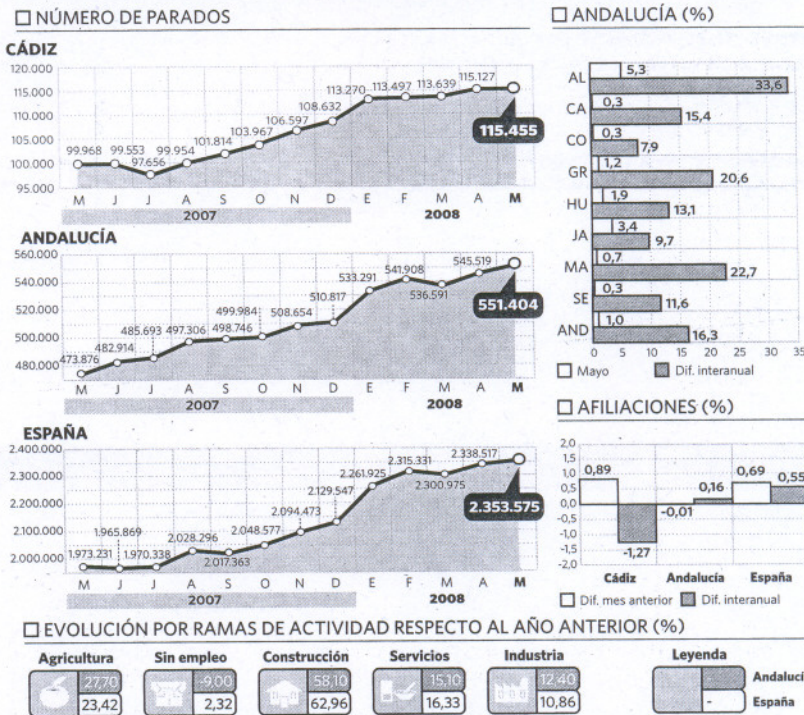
☐ NÚMERO DE PARADOS

CÁDIZ

120.000
115.000
110.000
105.000
100.000
95.000

99.968 99.553 97.656 99.954 101.814 103.967 106.597 108.632 113.270 113.497 113.639 115.127

115.455

M J J A S O N D E F M A M
2007 2008

ANDALUCÍA

560.000
540.000
520.000
500.000
480.000

473.876 482.914 485.693 497.306 498.746 499.984 508.654 510.817 533.291 541.908 536.591 545.519

551.404

M J J A S O N D E F M A M
2007 2008

ESPAÑA

2.400.000
2.300.000
2.200.000
2.100.000
2.000.000

1.973.231 1.965.869 1.970.338 2.028.296 2.017.363 2.048.577 2.094.473 2.129.547 2.261.925 2.315.331 2.300.975 2.338.517

2.353.575

M J J A S O N D E F M A M
2007 2008

☐ ANDALUCÍA (%)

| | Mayo | Dif. interanual |
|---|---|---|
| AL | 5,3 | 33,6 |
| CA | 0,3 | 15,4 |
| CO | 0,3 | 7,9 |
| GR | 1,2 | 20,6 |
| HU | 1,9 | 13,1 |
| JA | 3,4 | 9,7 |
| MA | 0,7 | 22,7 |
| SE | 0,3 | 11,6 |
| AND | 1,0 | 16,3 |

0 5 10 15 20 25 30 35

☐ Mayo ☐ Dif. interanual

☐ AFILIACIONES (%)

2,0
1,5
1,0
0,5
0,0
-0,5
-1,0
-1,5
-2,0

0,89 -1,27 -0,01 0,16 0,69 0,55

Cádiz Andalucía España

☐ Dif. mes anterior ☐ Dif. interanual

☐ EVOLUCIÓN POR RAMAS DE ACTIVIDAD RESPECTO AL AÑO ANTERIOR (%)

Agricultura 27,70 23,42
Sin empleo -9,00 2,32
Construcción 58,10 62,96
Servicios 15,10 16,33
Industria 12,40 10,86

Leyenda
Andaluci
Españ